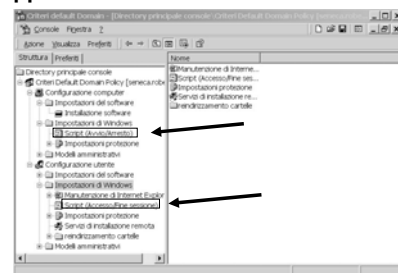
Criteri default Domain - [Directory principale console\Criteri Default Domain Policy

Console Finestra ?

Azione Visualizza Preferiti

Struttura Preferiti

Directory principale console
Criteri Default Domain Policy [seneca.rob
Configurazione computer
Impostazioni del software
Installazione software
Impostazioni di Windows
Script (Avvio/Arresto)
Impostazioni protezione
Modelli amministrativi
Configurazione utente
Impostazioni del software
Impostazioni di Windows
Manutenzione di Internet Explor
Script (Accesso/Fine sessione)
Impostazioni protezione
Servizi di installazione remota
Reindirizzamento cartelle
Modelli amministrativi

Nome
Manutenzione di Interne...
Script (Accesso/Fine ses...
Impostazioni protezione
Servizi di installazione re...
Reindirizzamento cartelle